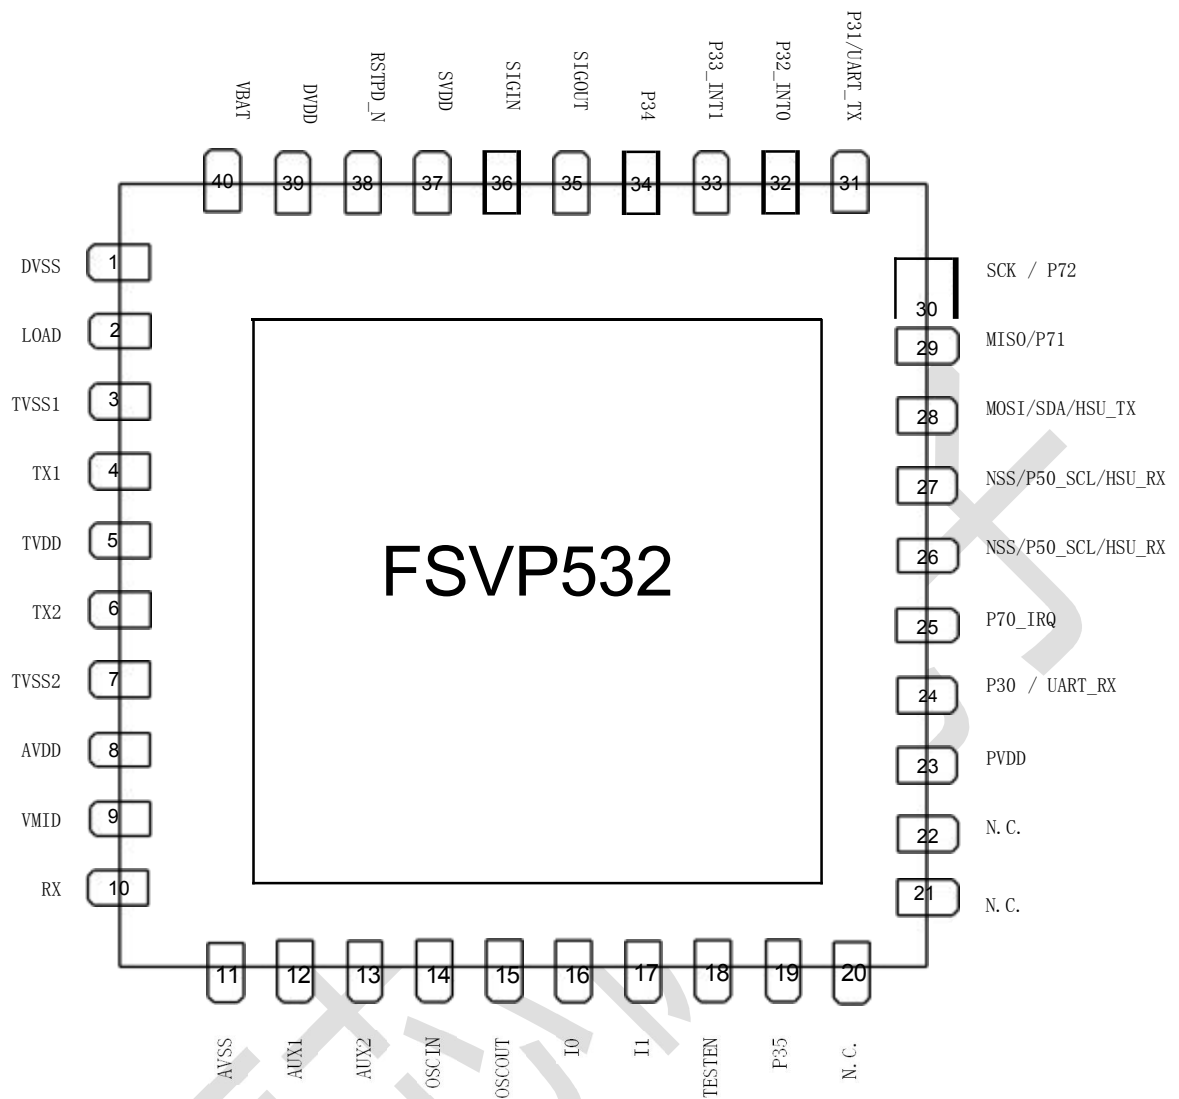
VBAT
DVDD
RSTPD_N
SVDD
SIGIN
SIGOUT
P34
P33_INT1
P32_INT0
P31/UART_TX

40
39
38
37
36
35
34
33
32
31

DVSS 1
LOAD 2
TVSS1 3
TX1 4
TVDD 5
TX2 6
TVSS2 7
AVDD 8
VMID 9
RX 10

FSVP532

SCK / P72 30
MISO/P71 29
MOSI/SDA/HSU_TX 28
NSS/P50_SCL/HSU_RX 27
NSS/P50_SCL/HSU_RX 26
P70_IRQ 25
P30 / UART_RX 24
PVDD 23
N.C. 22
N.C. 21

11
12
13
14
15
16
17
18
19
20

AVSS
AUX1
AUX2
OSCIN
OSCOUT
I0
I1
TESTEN
P35
N.C.